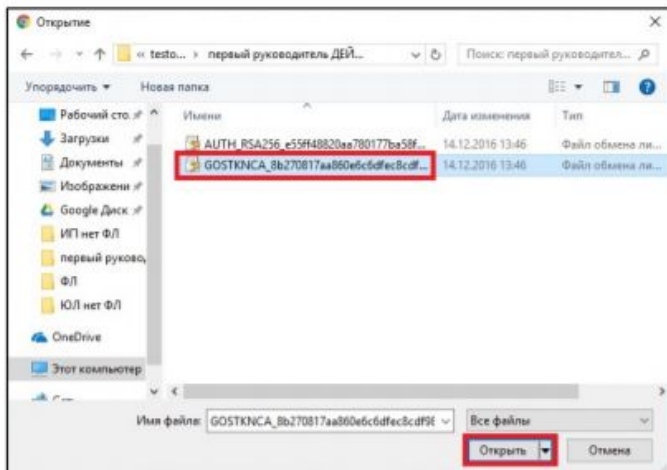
Открытие

« testo... › первый руководитель ДЕЙ...

Поиск: первый руководител...

Упорядочить ▾ Новая папка

Рабочий сто...
Загрузки
Документы
Изображени
Google Диск
ИП нет ФЛ
первый руково
ФЛ
ЮЛ нет ФЛ
OneDrive
Этот компьютер

| Имени | Дата изменения | Тип |
|---|---|---|
| AUTH_RSA256_e55ff48820aa780177ba58f... | 14.12.2016 13:46 | Файл обмена ли... |
| GOSTKNCA_8b270817aa860e6c6dfec8cdf... | 14.12.2016 13:46 | Файл обмена ли... |

Имя файла: GOSTKNCA_8b270817aa860e6c6dfec8cdf9E

Все файлы

Открыть

Отмена